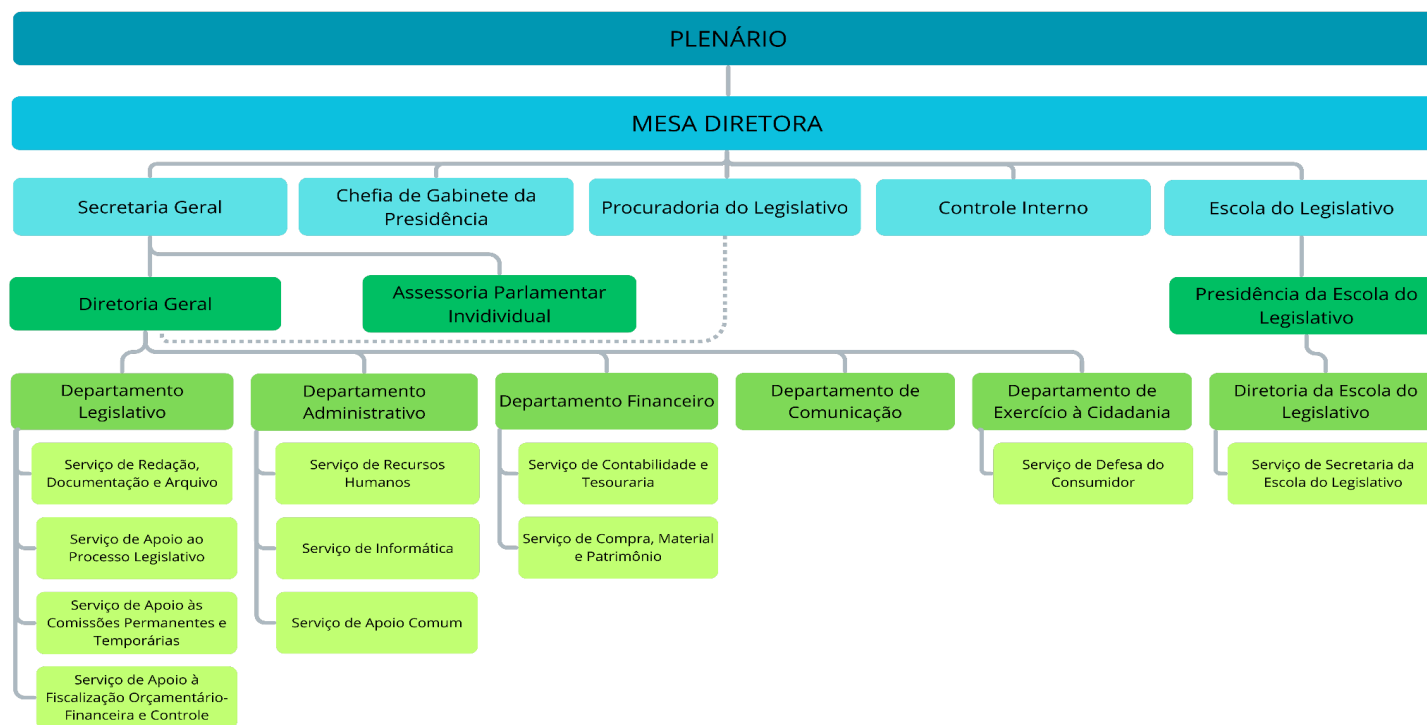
PLENÁRIO

MESA DIRETORA

Secretaria Geral

Chefia de Gabinete da Presidência

Procuradoria do Legislativo

Controle Interno

Escola do Legislativo

Diretoria Geral

Assessoria Parlamentar Invidividual

Presidência da Escola do Legislativo

Departamento Legislativo

Serviço de Redação, Documentação e Arquivo

Serviço de Apoio ao Processo Legislativo

Serviço de Apoio às Comissões Permanentes e Temporárias

Serviço de Apoio à Fiscalização Orçamentário-Financeira e Controle

Departamento Administrativo

Serviço de Recursos Humanos

Serviço de Informática

Serviço de Apoio Comum

Departamento Financeiro

Serviço de Contabilidade e Tesouraria

Serviço de Compra, Material e Patrimônio

Departamento de Comunicação

Departamento de Exercício à Cidadania

Serviço de Defesa do Consumidor

Diretoria da Escola do Legislativo

Serviço de Secretaria da Escola do Legislativo